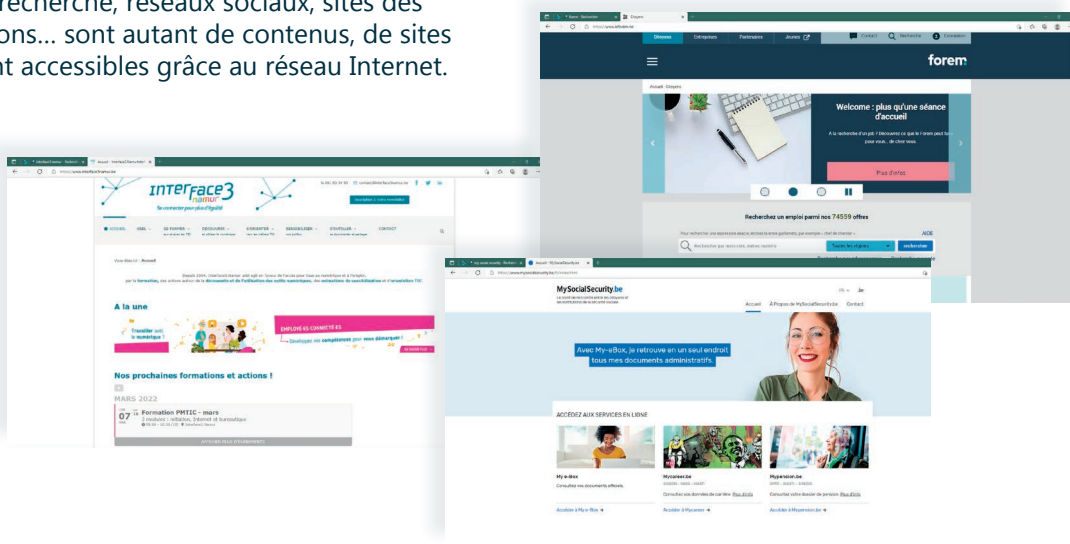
recherche, réseaux sociaux, sites des ons… sont autant de contenus, de sites nt accessibles grâce au réseau Internet.

Citoyens Entreprises Partenaires Jeunes Contact Recherche Connexion

forem

Accueil Citoyens

Welcome : plus qu'une séance d'accueil

Plus d'infos

Recherchez un emploi parmi nos 74559 offres

AIDE

recherchez

Interface3 namur

Se connecter pour plus d'égalité

Inscription à notre newsletter

ACCUEIL ASBL SE FORMER DÉCOUVRIR S'ORIENTER SENSIBILISER S'OUTILLER CONTACT

Vous êtes ici : Accueil

A la une

Travailler avec le numérique

EMPLOYÉ.ES CONNECTÉ.ES

Développer ses compétences pour vos démarches !

Nos prochaines formations et actions !

MARS 2022

07 Formation PMTIC - mars

MySocialSecurity.be

Accueil À Propos de MySocialSecurity.be Contact

Avec My-eBox, je retrouve en un seul endroit tous mes documents administratifs.

ACCÉDEZ AUX SERVICES EN LIGNE

My e-Box
Consultez vos documents officiels.

Mycareer.be
Consultez vos données de carrière. Plus d'info

Mypension.be
Consultez votre dossier de pension. Plus d'info

Accéder à My e-Box →

Accéder à Mycareer →

Accéder à Mypension.be →